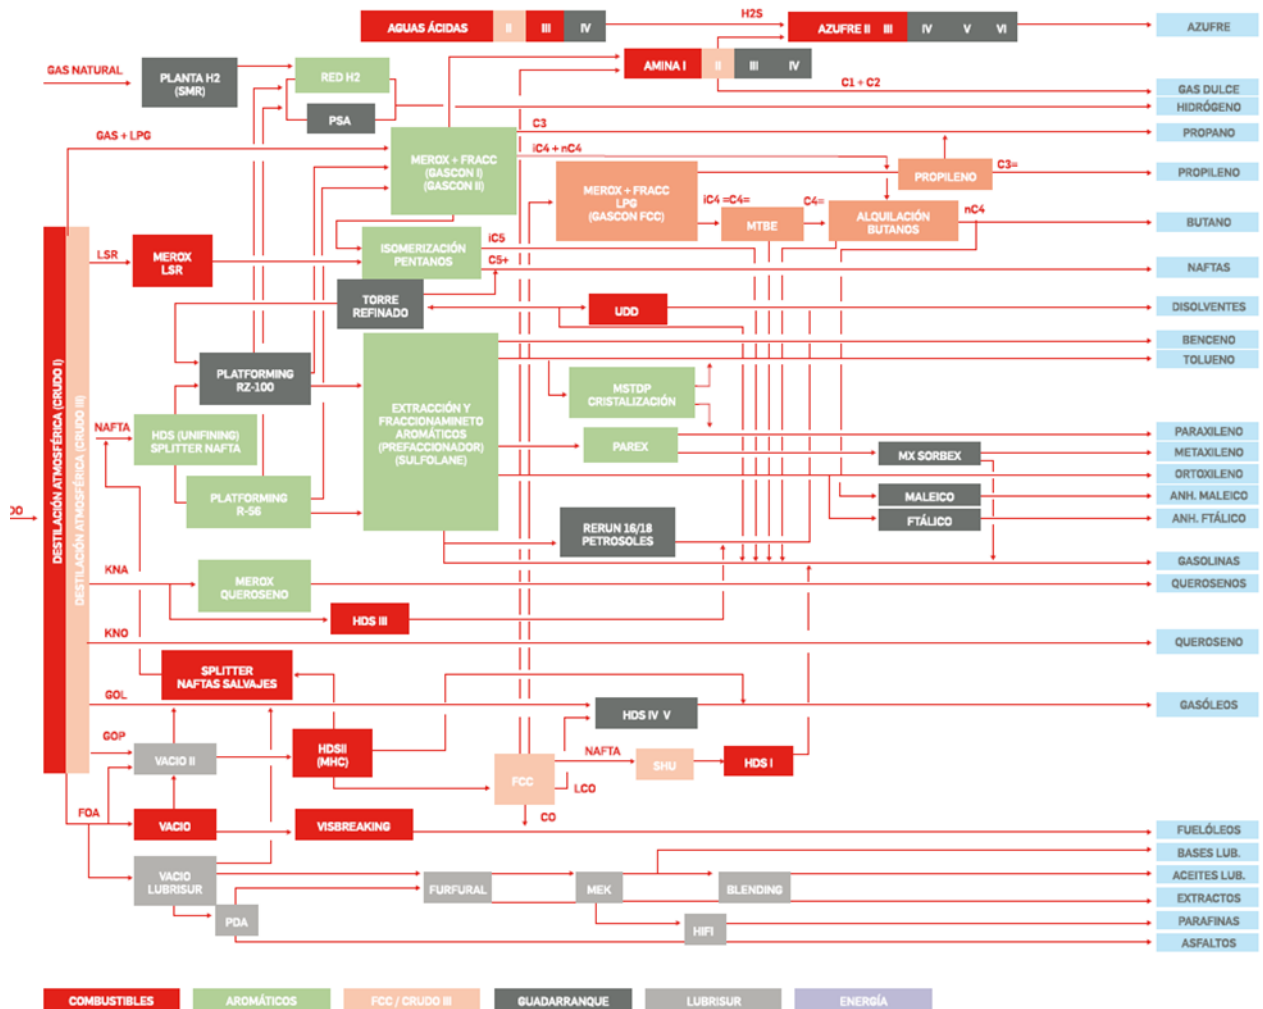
AGUAS ÁCIDAS II III IV
H2S
AZUFRE II III IV V VI
AZUFRE
GAS NATURAL
PLANTA H2 (SMR)
RED H2
AMINA I II III IV
C1 + C2
GAS DULCE
HIDRÓGENO
PSA
GAS + LPG
C3
PROPANO
iC4 + nC4
MEROX + FRACC (GASCON I) (GASCON II)
PROPILENO
C3=
PROPILENO
MEROX + FRACC LPG (GASCON FCC)
iC4 =C4=
C4=
nC4
MTBE
ALQUILACIÓN BUTANOS
BUTANO
LSR
MEROX LSR
ISOMERIZACIÓN PENTANOS
iC5
C5+
NAFTAS
TORRE REFINADO
UDD
DISOLVENTES
BENCENO
TOLUENO
PLATFORMING RZ-100
MSTDP CRISTALIZACIÓN
EXTRACCIÓN Y FRACCIONAMINETO AROMÁTICOS (PREFACCIONADOR) (SULFOLANE)
NAFTA
HDS (UNIFINING) SPLITTER NAFTA
PAREX
PARAXILENO
MX SORBEX
METAXILENO
ORTOXILENO
PLATFORMING R-56
MALEICO
ANH. MALEICO
FTÁLICO
ANH. FTÁLICO
RERUN 16/18 PETROSOLES
DESTILACIÓN ATMOSFÉRICA (CRUDO I)
DESTILACIÓN ATMOSFÉRICA (CRUDO III)
DO
GASOLINAS
KNA
MEROX QUEROSENO
QUEROSENOS
HDS III
KNO
QUEROSENO
SPLITTER NAFTAS SALVAJES
GOL
HDS IV V
GASÓLEOS
GOP
VACIO II
HDSII (MHC)
NAFTA
SHU
HDS I
FCC
LCO
FOA
VACIO
VISBREAKING
CO
FUELÓLEOS
BASES LUB.
VACIO LUBRISUR
FURFURAL
MEK
BLENDING
ACEITES LUB.
EXTRACTOS
PDA
HIFI
PARAFINAS
ASFALTOS
COMBUSTIBLES
AROMÁTICOS
FCC / CRUDO III
GUADARRANQUE
LUBRISUR
ENERGÍA